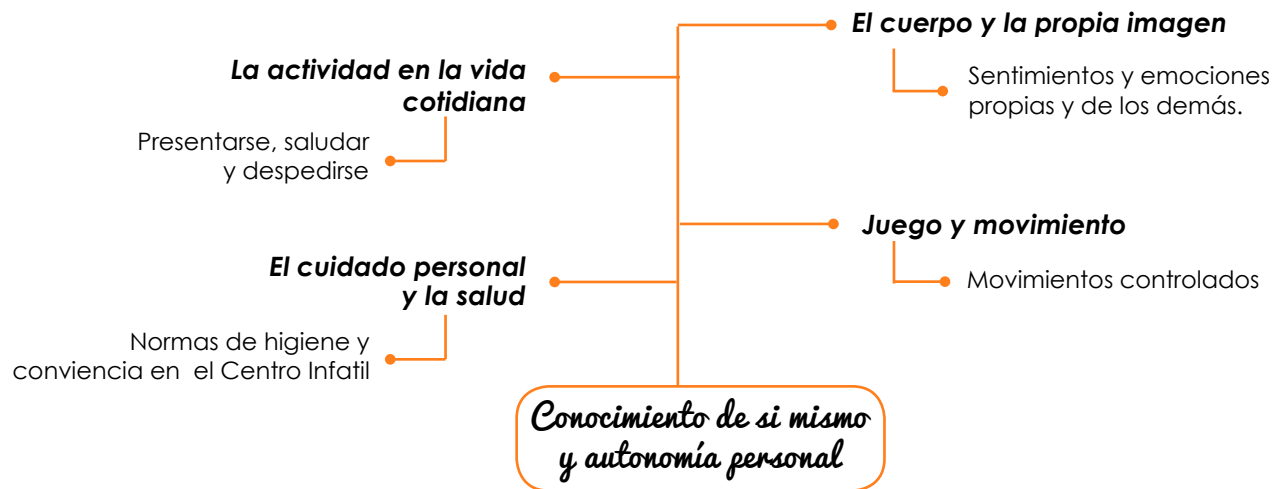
El cuerpo y la propia imagen

Sentimientos y emociones propias y de los demás.

La actividad en la vida cotidiana

Presentarse, saludar y despedirse

Juego y movimiento

Movimientos controlados

El cuidado personal y la salud

Normas de higiene y conviencia en el Centro Infatil

Conocimiento de si mismo y autonomía personal